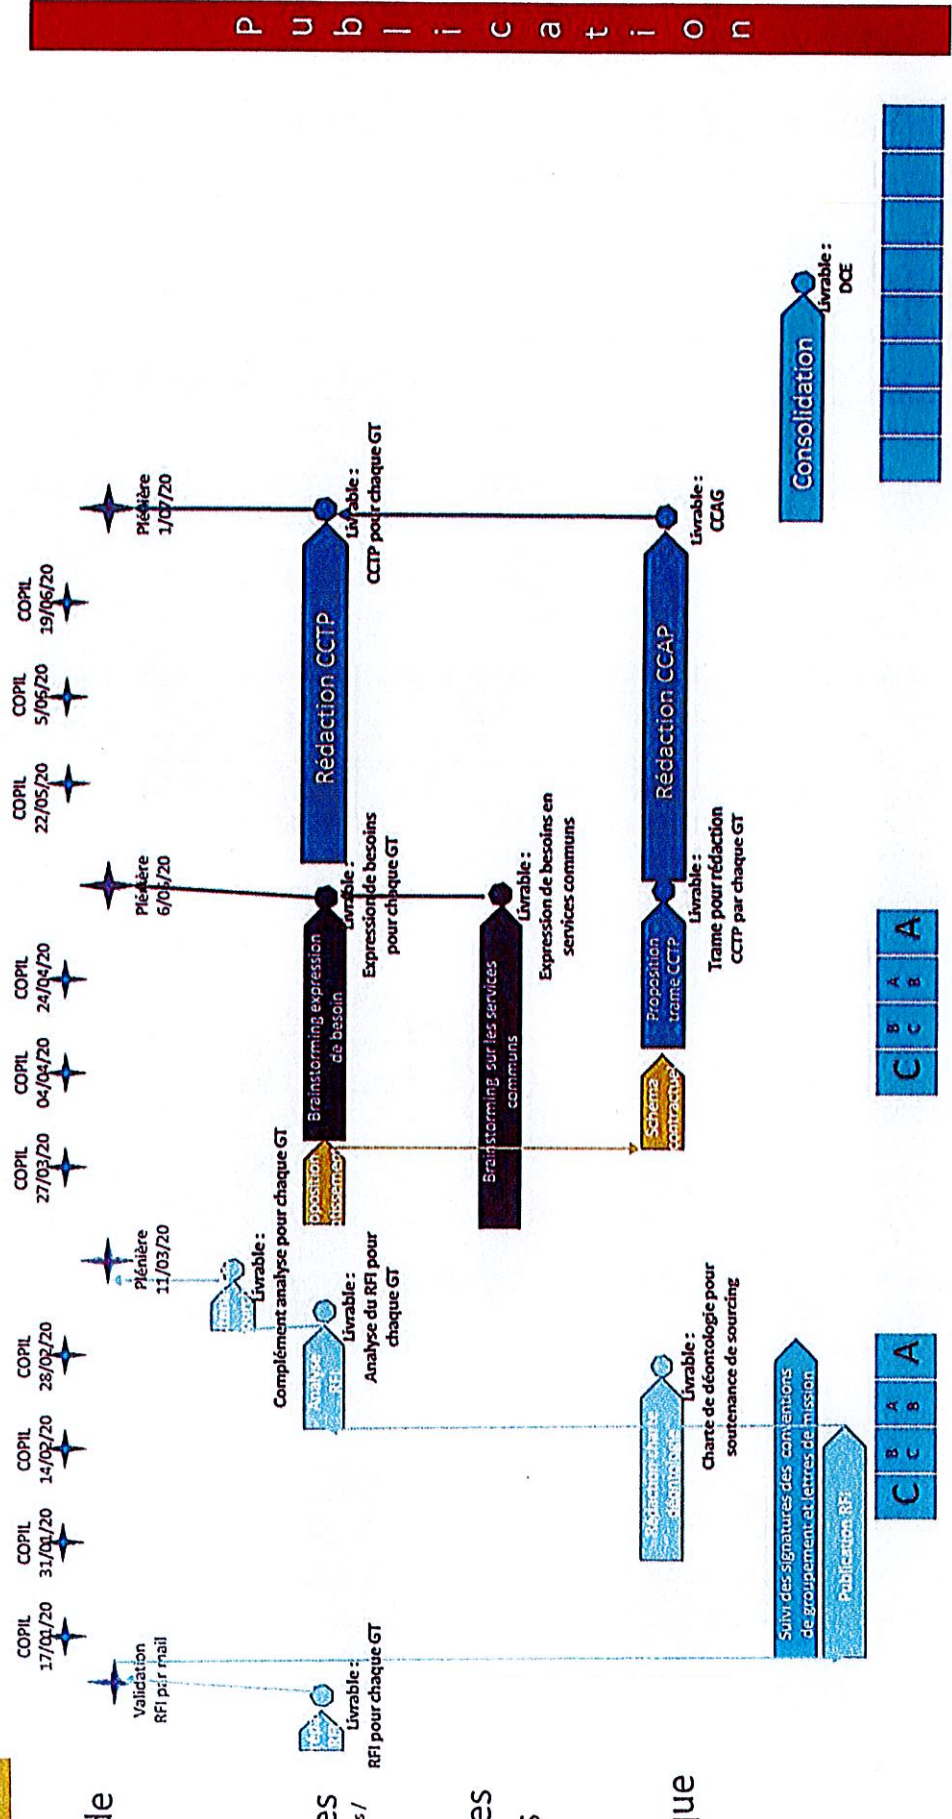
P u b l i c a t i o n

COPIL 17/01/20
COPIL 31/01/20
COPIL 14/02/20
COPIL 28/02/20
Plénière 11/03/20
COPIL 27/03/20
COPIL 04/04/20
COPIL 24/04/20
Plénière 6/05/20
COPIL 22/05/20
COPIL 5/05/20
COPIL 19/06/20
Plénière 1/07/20

Validation RFI par mail

Livrable : RFI pour chaque GT

Analyse RFI
Livrable : Analyse du RFI pour chaque GT

Livrable : Complément analyse pour chaque GT

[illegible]position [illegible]

Brainstorming expression de besoin
Livrable : Expression de besoins pour chaque GT

Brainstorming sur les services communs
Livrable : Expression de besoins en services communs

Schéma contractuel

Proposition trame CCTP
Livrable : Trame pour rédaction CCTP par chaque GT

Rédaction CCTP
Livrable : CCTP pour chaque GT

Rédaction CCAP
Livrable : CCAG

Consolidation
Livrable : DCE

Rédaction charte déontologie
Livrable : Charte de déontologie pour soutenance de sourcing

Suivi des signatures des conventions de groupement et lettres de mission

Publication RFI

C B C A B A

C B C A B A

de

es s/

es s

que